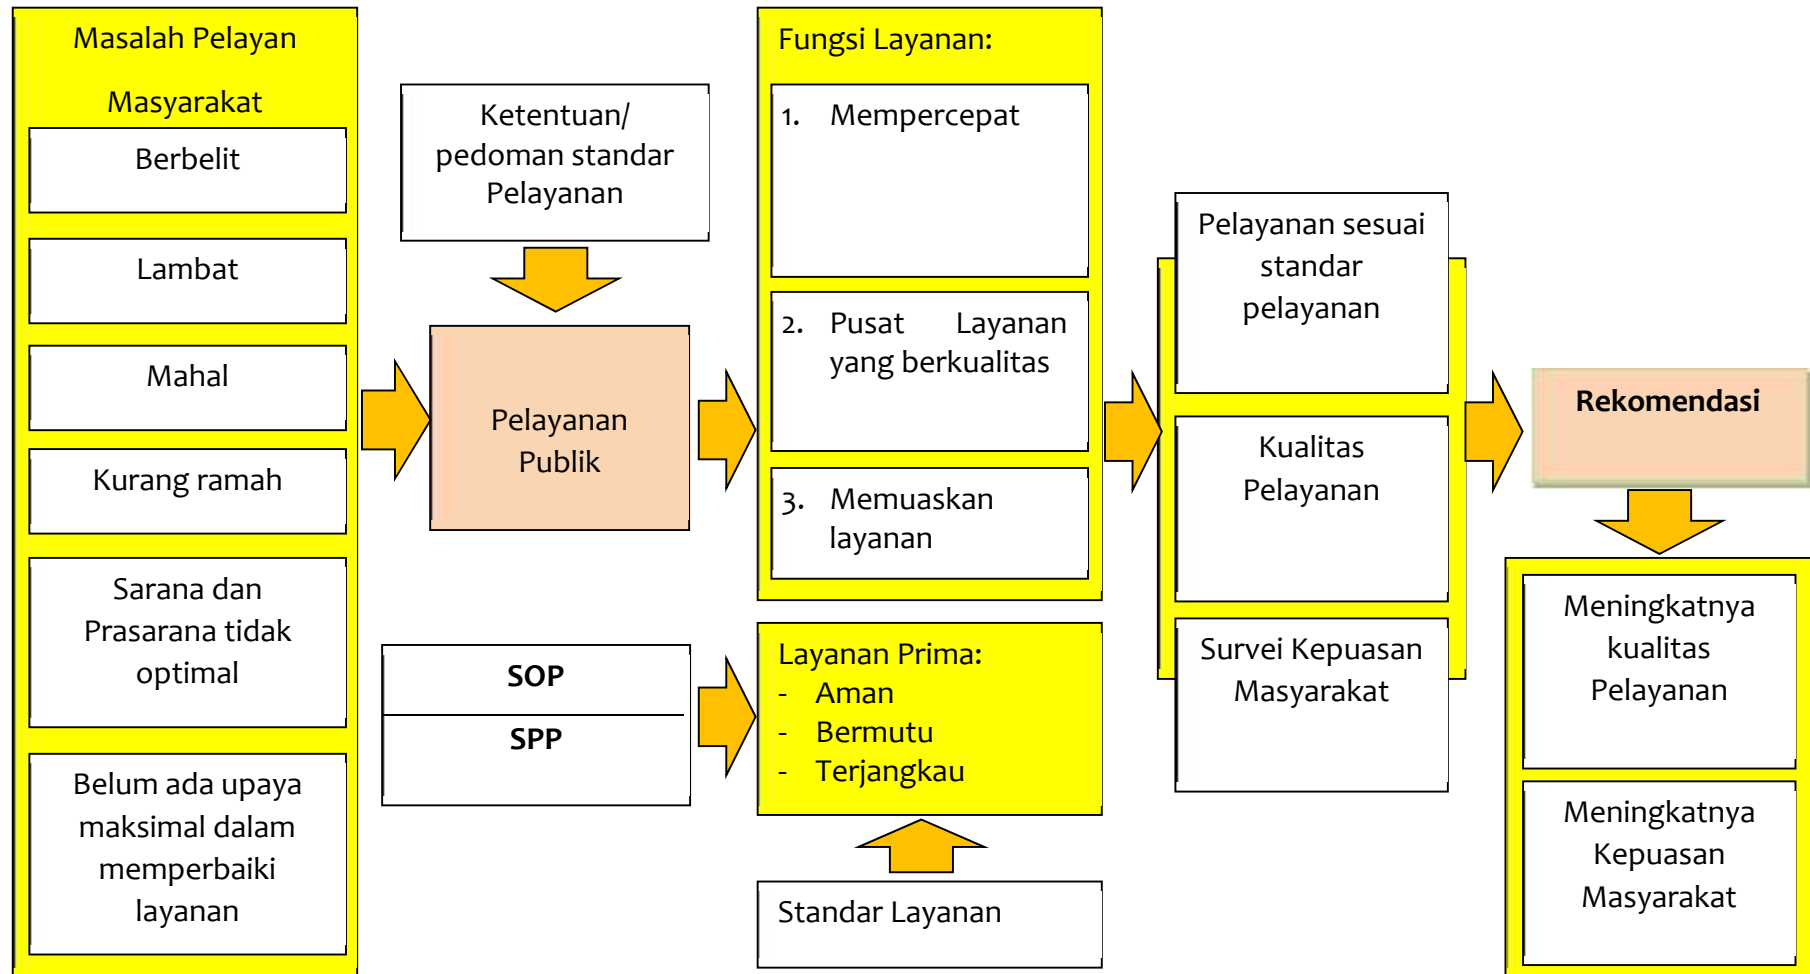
Masalah Pelayan Masyarakat

Berbelit

Lambat

Mahal

Kurang ramah

Sarana dan Prasarana tidak optimal

Belum ada upaya maksimal dalam memperbaiki layanan

Ketentuan/ pedoman standar Pelayanan

Pelayanan Publik

SOP

SPP

Fungsi Layanan:

1. Mempercepat

2. Pusat Layanan yang berkualitas

3. Memuaskan layanan

Layanan Prima:
- Aman
- Bermutu
- Terjangkau

Standar Layanan

Pelayanan sesuai standar pelayanan

Kualitas Pelayanan

Survei Kepuasan Masyarakat

Rekomendasi

Meningkatnya kualitas Pelayanan

Meningkatnya Kepuasan Masyarakat